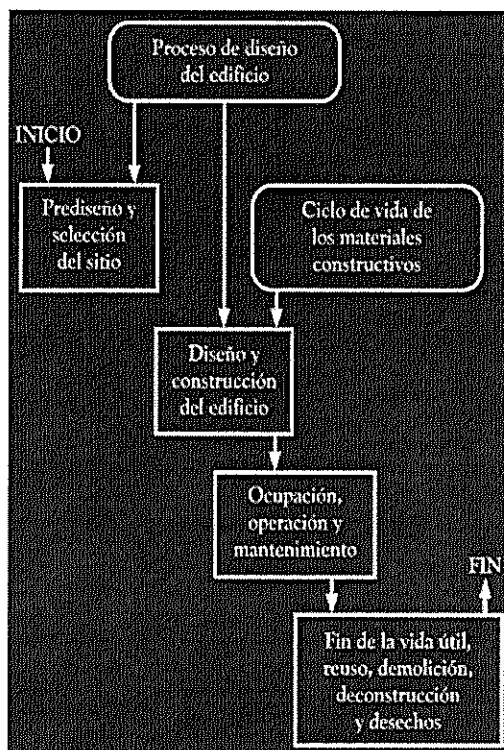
Proceso de diseño del edificio

INICIO

Prediseño y selección del sitio

Ciclo de vida de los materiales constructivos

Diseño y construcción del edificio

Ocupación, operación y mantenimiento

FIN

Fin de la vida útil, reuso, demolición, deconstrucción y desechos